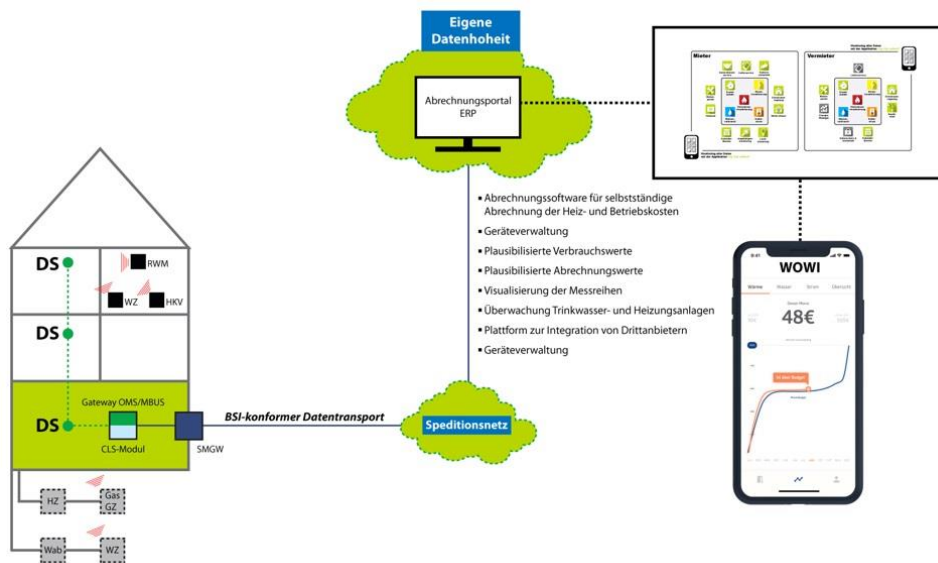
Eigene Datenhoheit

Abrechnungsportal ERP

Mieter

Vermieter

Abrechnungssoftware für selbstständige Abrechnung der Heiz- und Betriebskosten

Geräteverwaltung

Plausibilisierte Verbrauchswerte

Plausibilisierte Abrechnungswerte

Visualisierung der Messreihen

Überwachung Trinkwasser- und Heizungsanlagen

Plattform zur Integration von Drittanbietern

Geräteverwaltung

DS

RWM

WZ

HKV

DS

DS

Gateway OMS/MBUS

CLS-Modul

SMGW

BSI-konformer Datentransport

Speditionsnetz

HZ

Gas GZ

Wab

WZ

WOWI

Wärme

Wasser

Strom

Übersicht

48€

Im Plan Budget